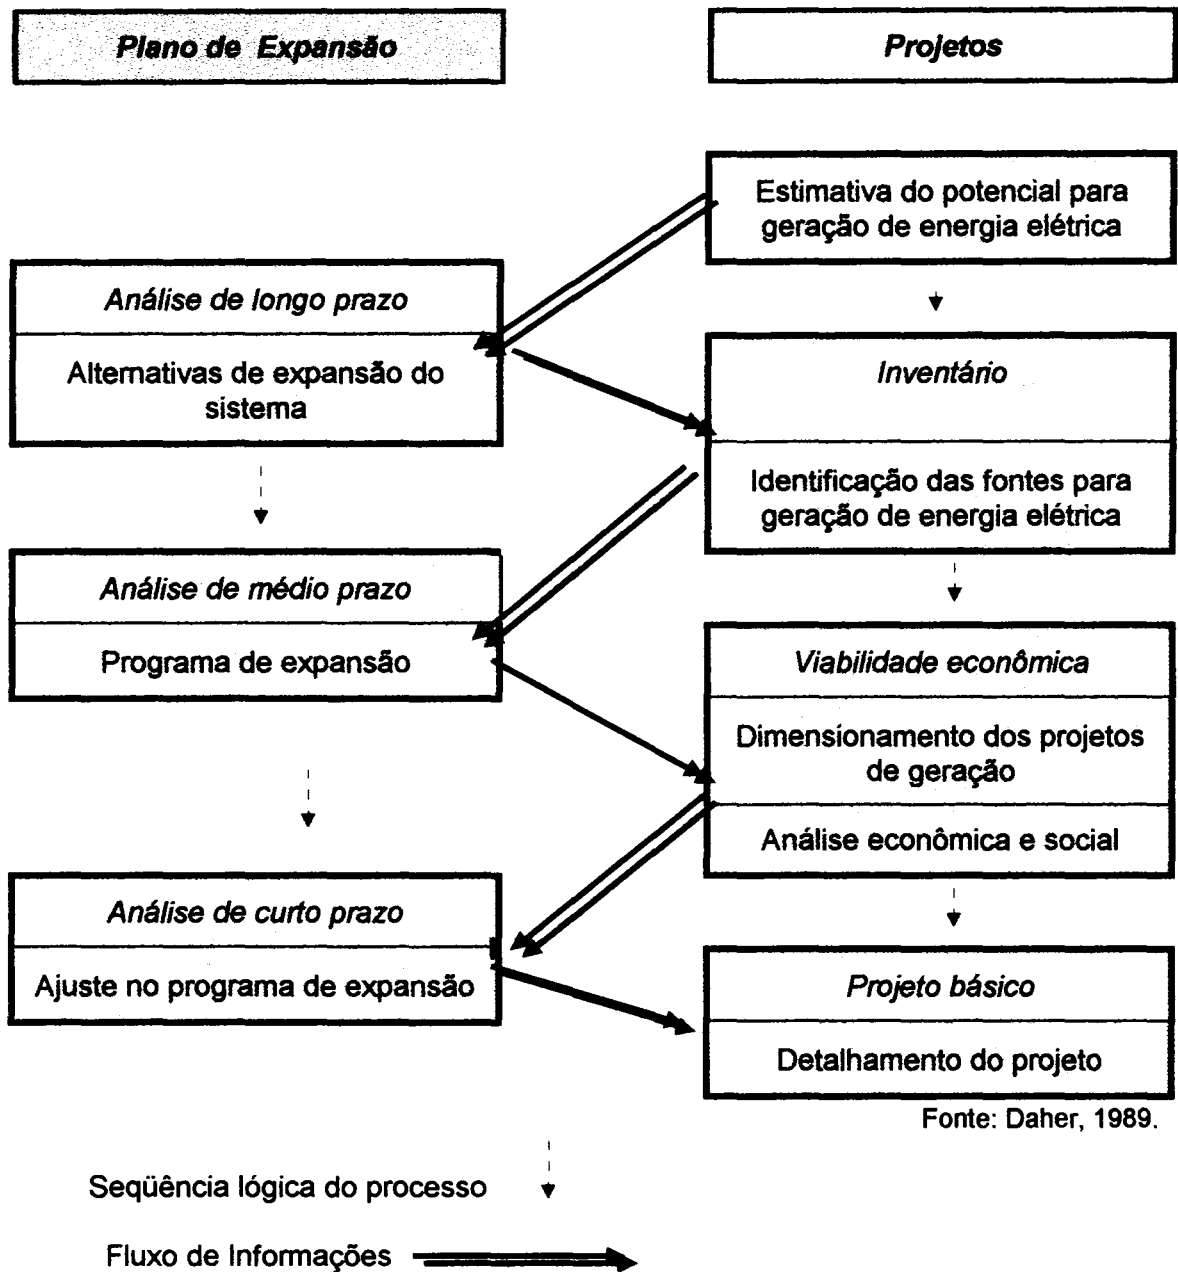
Plano de Expansão

Projetos

Estimativa do potencial para geração de energia elétrica

Análise de longo prazo

Alternativas de expansão do sistema

Inventário

Identificação das fontes para geração de energia elétrica

Análise de médio prazo

Programa de expansão

Viabilidade econômica

Dimensionamento dos projetos de geração

Análise econômica e social

Análise de curto prazo

Ajuste no programa de expansão

Projeto básico

Detalhamento do projeto

Fonte: Daher, 1989.

Seqüência lógica do processo

Fluxo de Informações